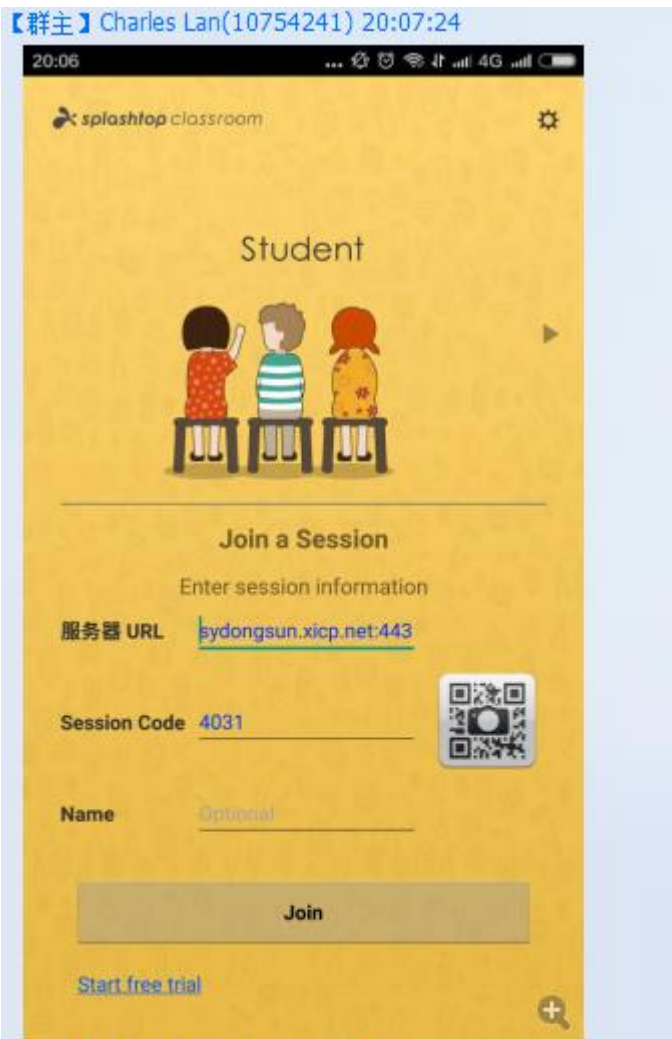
【群主】Charles Lan(10754241) 20:07:24

20:06 ... 4G

splashtop classroom

Student

Join a Session

Enter session information

服务器 URL sydongsun.xicp.net:443

Session Code 4031

Name Optional

Join

Start free trial